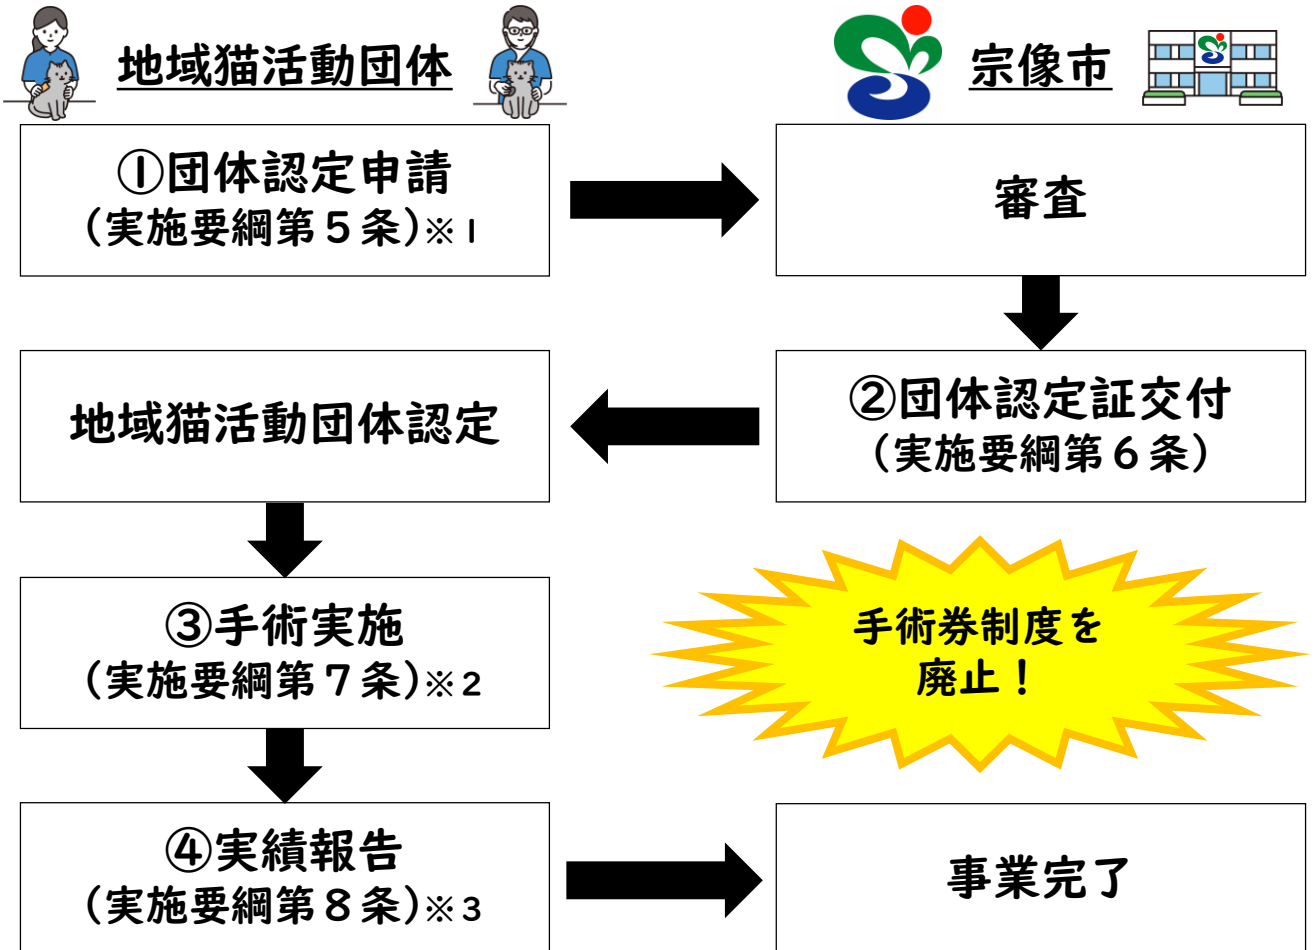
地域猫活動団体

宗像市

①団体認定申請
（実施要綱第５条）※１

審査

②団体認定証交付
（実施要綱第６条）

地域猫活動団体認定

③手術実施
（実施要綱第７条）※２

手術券制度を
廃止！

④実績報告
（実施要綱第８条）※３

事業完了